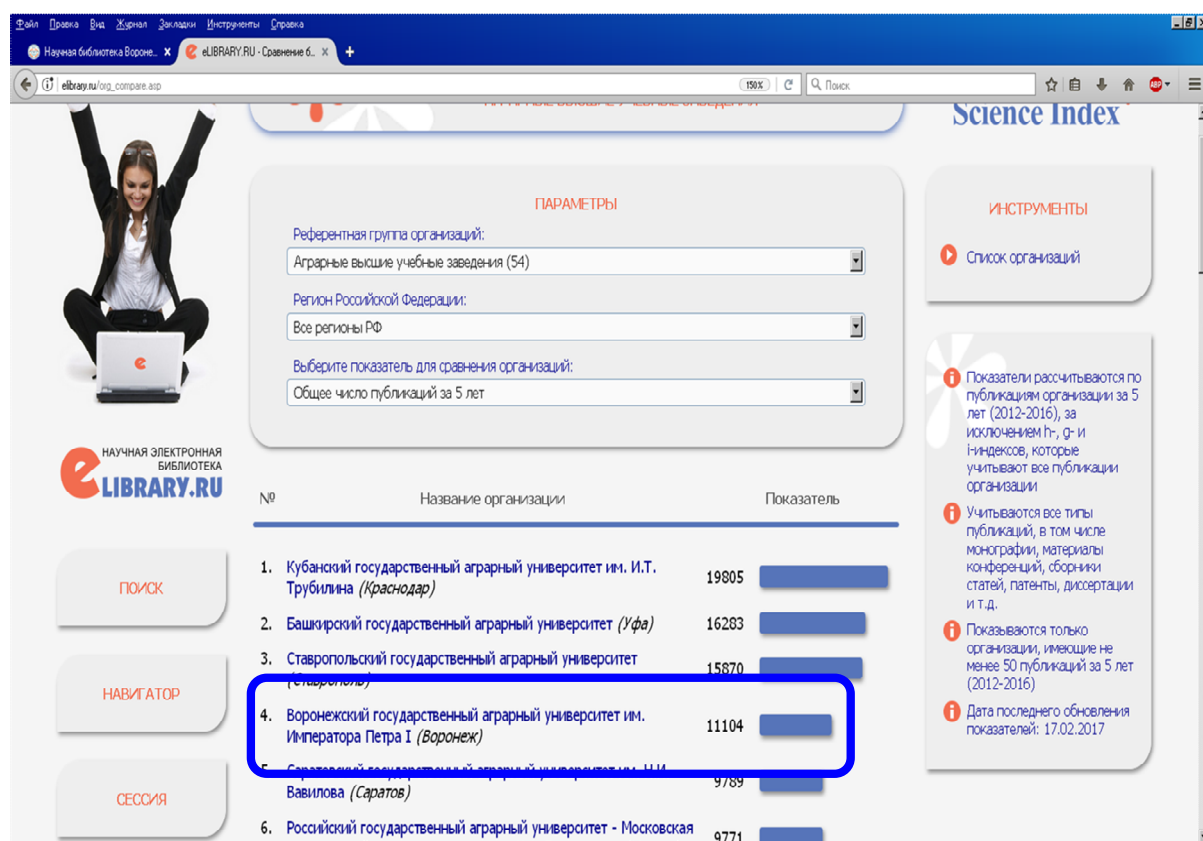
Файл Правка Вид Журнал Закладки Инструменты Справка

Научная библиотека Вороне... ×
eLIBRARY.RU - Сравнение б... ×
+

elibrary.ru/org_compare.asp
150%
Поиск

Science Index

ПАРАМЕТРЫ

Референтная группа организаций:
Аграрные высшие учебные заведения (54)

Регион Российской Федерации:
Все регионы РФ

Выберите показатель для сравнения организаций:
Общее число публикаций за 5 лет

ИНСТРУМЕНТЫ

Список организаций

Показатели рассчитываются по публикациям организации за 5 лет (2012-2016), за исключением h-, g- и i-индексов, которые учитывают все публикации организации

Учитываются все типы публикаций, в том числе монографии, материалы конференций, сборники статей, патенты, диссертации и т.д.

Показываются только организации, имеющие не менее 50 публикаций за 5 лет (2012-2016)

Дата последнего обновления показателей: 17.02.2017

НАУЧНАЯ ЭЛЕКТРОННАЯ БИБЛИОТЕКА
eLIBRARY.RU

ПОИСК

НАВИГАТОР

СЕССИЯ

| № | Название организации | Показатель |
|---|---|---|
| 1. | Кубанский государственный аграрный университет им. И.Т. Трубилина (Краснодар) | 19805 |
| 2. | Башкирский государственный аграрный университет (Уфа) | 16283 |
| 3. | Ставропольский государственный аграрный университет (Ставрополь) | 15870 |
| 4. | Воронежский государственный аграрный университет им. Императора Петра I (Воронеж) | 11104 |
| 5. | Саратовский государственный аграрный университет им. Н.И. Вавилова (Саратов) | 9789 |
| 6. | Российский государственный аграрный университет - Московская | 9771 |